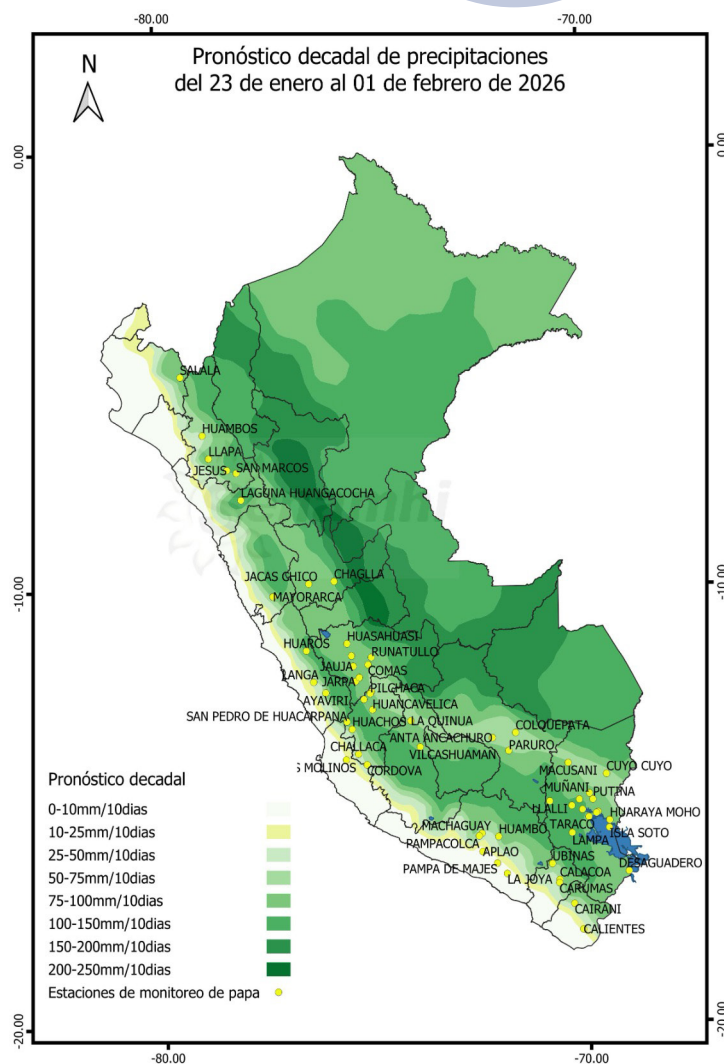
-80.00
-70.00

Pronóstico decadal de precipitaciones
del 23 de enero al 01 de febrero de 2026

N

0.00
0.00

SALALA
HUAMBOS
LLAPA
JESUS
SAN MARCOS
LAGUNA HUANGACOCHA
JACAS CHICO
CHAGLLA
MAYORARCA
-10.00
-10.00
HUAROS
HUASAHUASI
RUNATULLO
LANGA
JAUJA
JARPA
COMAS
PILCHACA
AYAVIRI
HUANCAVELICA
SAN PEDRO DE HUACARPANA
HUACHOS
LA QUINUA
COLQUEPATA
ANTA ANCACHURO
PARURO
CHALLACA
VILCASHUAMAN
S MOLINOS
CORDOVA
MACUSANI
CUYO CUYO
MUÑANI
PUTINA
ILLALI
HUARAYA MOHO
MACHAGUAY
HUAMBO
TARACO
ISLA SOTO
PAMPACOLCA
LAMPA
APLAO
UBINAS
DESAGUADERO
PAMPA DE MAJES
CALACOA
LA JOYA
CARUMAS
CAIRANI
CALIENTES

Pronóstico decadal
0-10mm/10dias
10-25mm/10dias
25-50mm/10dias
50-75mm/10dias
75-100mm/10dias
100-150mm/10dias
150-200mm/10dias
200-250mm/10dias
Estaciones de monitoreo de papa

-20.00
-20.00
-80.00
-70.00